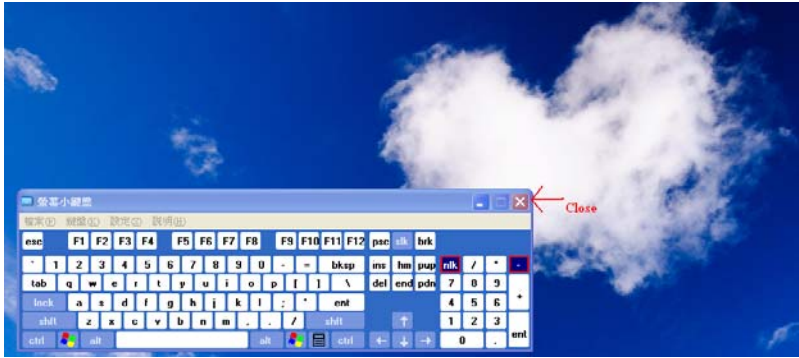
螢幕小鍵盤

檔案(F) 鍵盤(K) 設定(S) 說明(H)

esc F1 F2 F3 F4 F5 F6 F7 F8 F9 F10 F11 F12 psc slk brk

` 1 2 3 4 5 6 7 8 9 0 - = bksp ins hm pup nlk / * -

tab q w e r t y u i o p [ ] \ del end pdn 7 8 9 +

lock a s d f g h j k l ; ' ent 4 5 6

shft z x c v b n m , . / shft ↑ 1 2 3 ent

ctrl alt alt ctrl ← ↓ → 0 .

Close